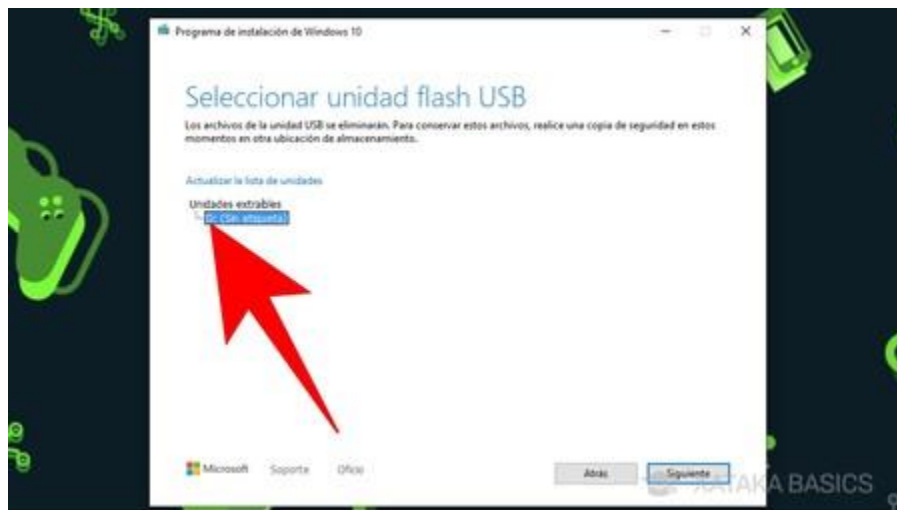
Programa de instalación de Windows 10

Seleccionar unidad flash USB

Los archivos de la unidad USB se eliminarán. Para conservar estos archivos, realice una copia de seguridad en estos momentos en otra ubicación de almacenamiento.

Actualizar la lista de unidades

Unidades extraíbles
E: (Sin etiqueta)

Microsoft Soporte Oficio

Atrás Siguiente

XATAKA BASICS